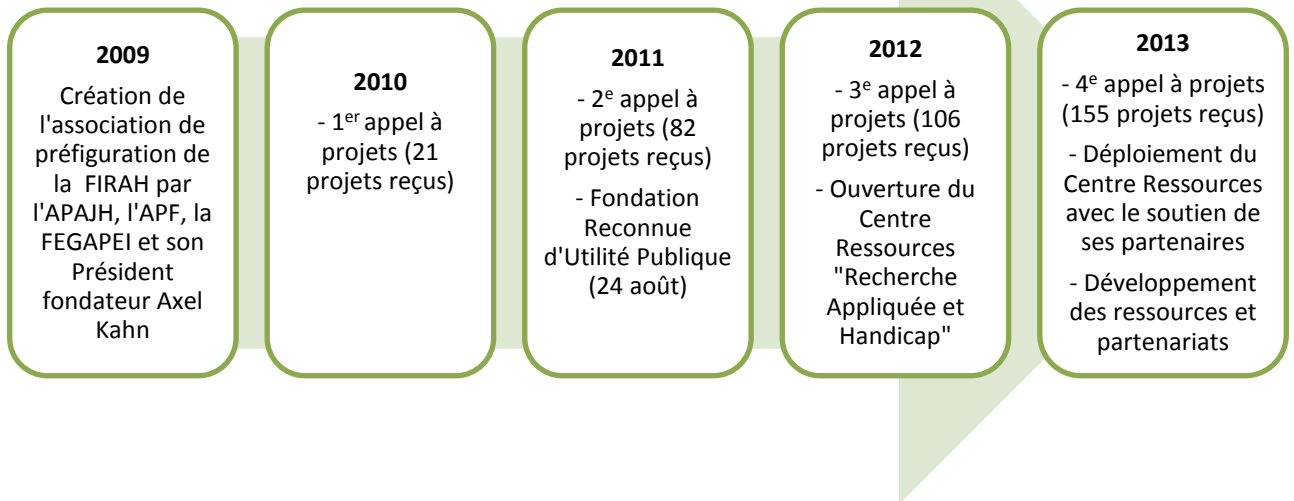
**2009**

Création de l'association de préfiguration de la FIRAH par l'APAJH, l'APF, la FEGAPEI et son Président fondateur Axel Kahn

**2010**

- 1$^{er}$ appel à projets (21 projets reçus)

**2011**

- 2$^{e}$ appel à projets (82 projets reçus)

- Fondation Reconnue d'Utilité Publique (24 août)

**2012**

- 3$^{e}$ appel à projets (106 projets reçus)

- Ouverture du Centre Ressources "Recherche Appliquée et Handicap"

**2013**

- 4$^{e}$ appel à projets (155 projets reçus)

- Déploiement du Centre Ressources avec le soutien de ses partenaires

- Développement des ressources et partenariats